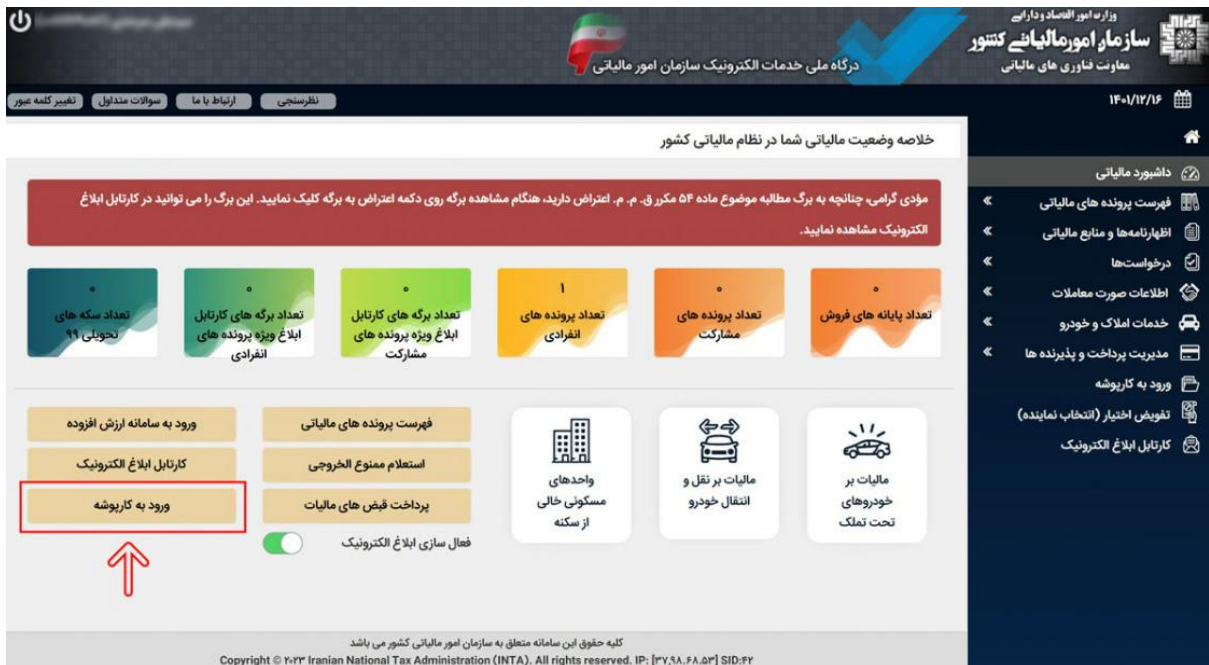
وزارت امور اقتصاد و دارایی
سازمان امور مالیاتی کشور
معاونت فناوری های مالیاتی

درگاه ملی خدمات الکترونیک سازمان امور مالیاتی

تغییر کلمه عبور | سوالات متداول | ارتباط با ما | نظرسنجی

۱۴۰۱/۱۲/۱۶

خلاصه وضعیت مالیاتی شما در نظام مالیاتی کشور

مؤدی گرامی، چنانچه به برگ مطالبه موضوع ماده ۵۴ مکرر ق. م. م. اعتراض دارید، هنگام مشاهده برگه روی دکمه اعتراض به برگه کلیک نمایید. این برگ را می توانید در کارتابل ابلاغ الکترونیک مشاهده نمایید.

۰
تعداد پایانه های فروش

۰
تعداد پرونده های مشارکت

۱
تعداد پرونده های انفرادی

۰
تعداد برگه های کارتابل ابلاغ ویژه پرونده های مشارکت

۰
تعداد برگه های کارتابل ابلاغ ویژه پرونده های انفرادی

۰
تعداد سکه های تحویلی ۹۹

مالیات بر خودروهای تحت تملک

مالیات بر نقل و انتقال خودرو

واحدهای مسکونی خالی از سکنه

فهرست پرونده های مالیاتی
استعلام ممنوع الخروجی
پرداخت قبض های مالیات
فعال سازی ابلاغ الکترونیک

ورود به سامانه ارزش افزوده
کارتابل ابلاغ الکترونیک
ورود به کارپوشه

داشبورد مالیاتی
فهرست پرونده های مالیاتی
اظهارنامه‌ها و منابع مالیاتی
درخواست‌ها
اطلاعات صورت معاملات
خدمات املاک و خودرو
مدیریت پرداخت و پذیرنده ها
ورود به کارپوشه
تفویض اختیار (انتخاب نماینده)
کارتابل ابلاغ الکترونیک

کلیه حقوق این سامانه متعلق به سازمان امور مالیاتی کشور می باشد
Copyright © ۲۰۲۳ Iranian National Tax Administration (INTA). All rights reserved. IP: [۳۷.۹۸.۶۸.۵۳] SID:۶۲